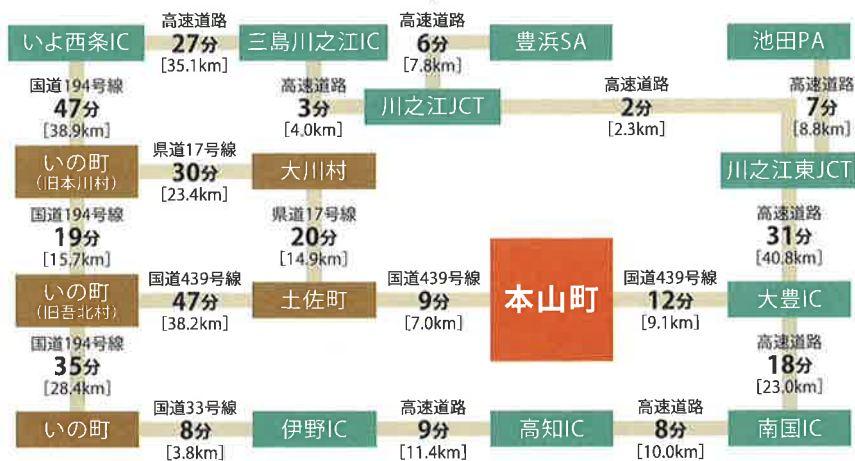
いよ西条IC
高速道路
27分
[35.1km]
三島川之江IC
高速道路
6分
[7.8km]
豊浜SA
池田PA

国道194号線
47分
[38.9km]
高速道路
3分
[4.0km]
川之江JCT
高速道路
2分
[2.3km]
高速道路
7分
[8.8km]

いの町
(旧本川村)
県道17号線
30分
[23.4km]
大川村
川之江東JCT

国道194号線
19分
[15.7km]
県道17号線
20分
[14.9km]
高速道路
31分
[40.8km]

いの町
(旧吾北村)
国道439号線
47分
[38.2km]
土佐町
国道439号線
9分
[7.0km]
本山町
国道439号線
12分
[9.1km]
大豊IC

国道194号線
35分
[28.4km]
高速道路
18分
[23.0km]

いの町
国道33号線
8分
[3.8km]
伊野IC
高速道路
9分
[11.4km]
高知IC
高速道路
8分
[10.0km]
南国IC